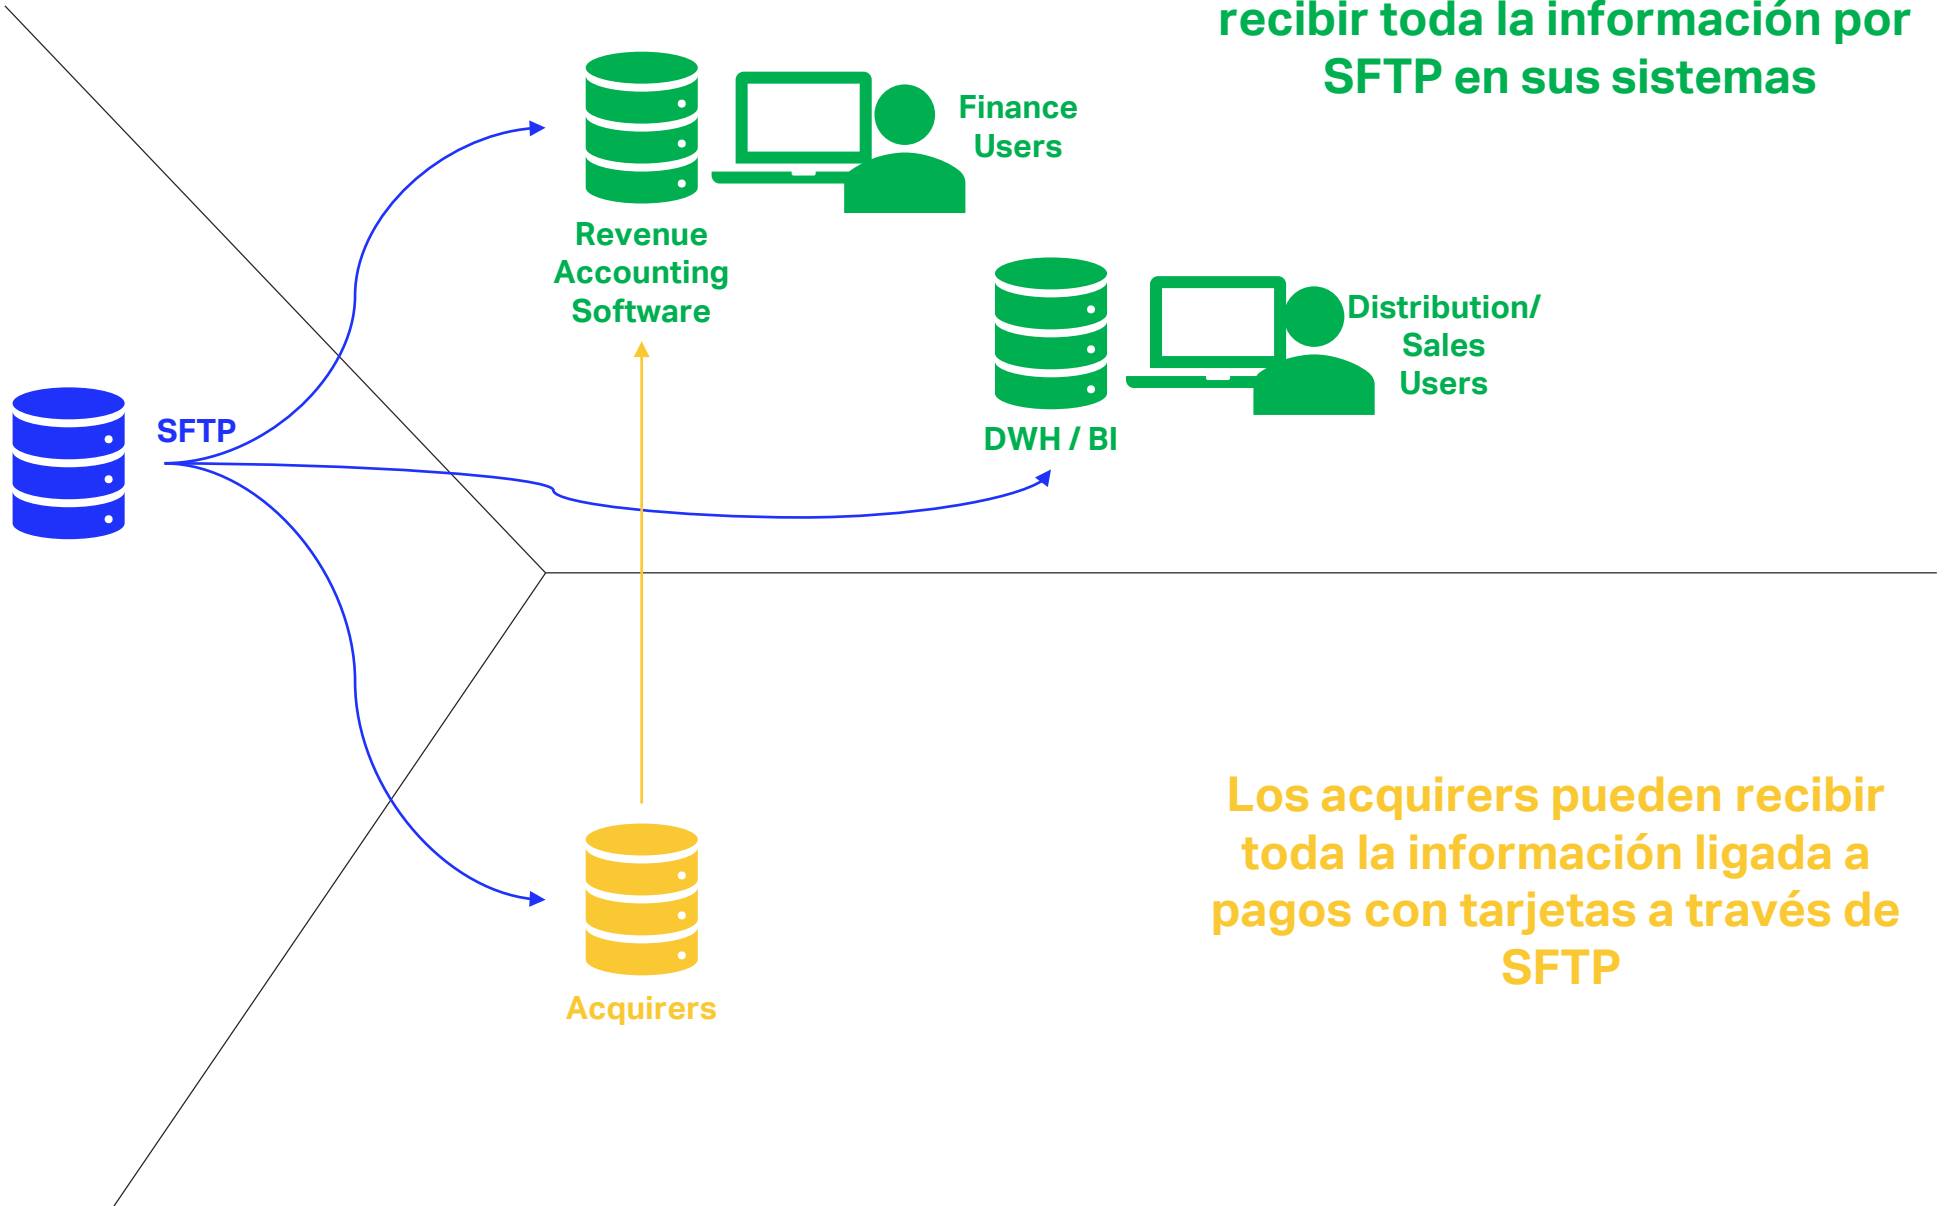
recibir toda la información por SFTP en sus sistemas

Finance Users

Revenue Accounting Software

Distribution/ Sales Users

DWH / BI

SFTP

Los acquirers pueden recibir toda la información ligada a pagos con tarjetas a través de SFTP

Acquirers